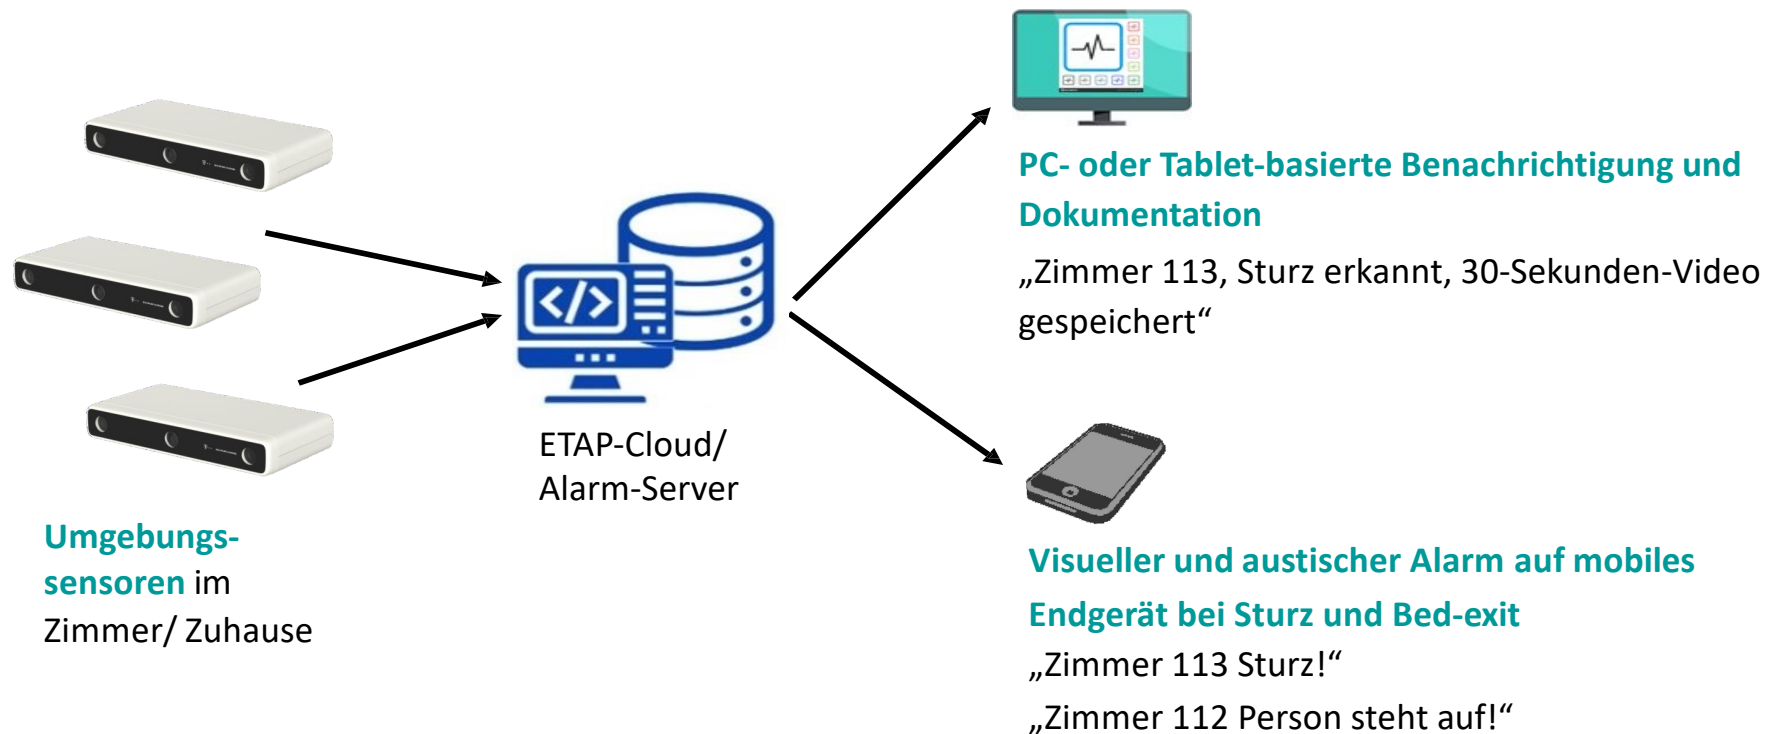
PC- oder Tablet-basierte Benachrichtigung und Dokumentation

„Zimmer 113, Sturz erkannt, 30-Sekunden-Video gespeichert“

ETAP-Cloud/ Alarm-Server

Umgebungssensoren im Zimmer/ Zuhause

Visueller und austischer Alarm auf mobiles Endgerät bei Sturz und Bed-exit

„Zimmer 113 Sturz!“

„Zimmer 112 Person steht auf!“